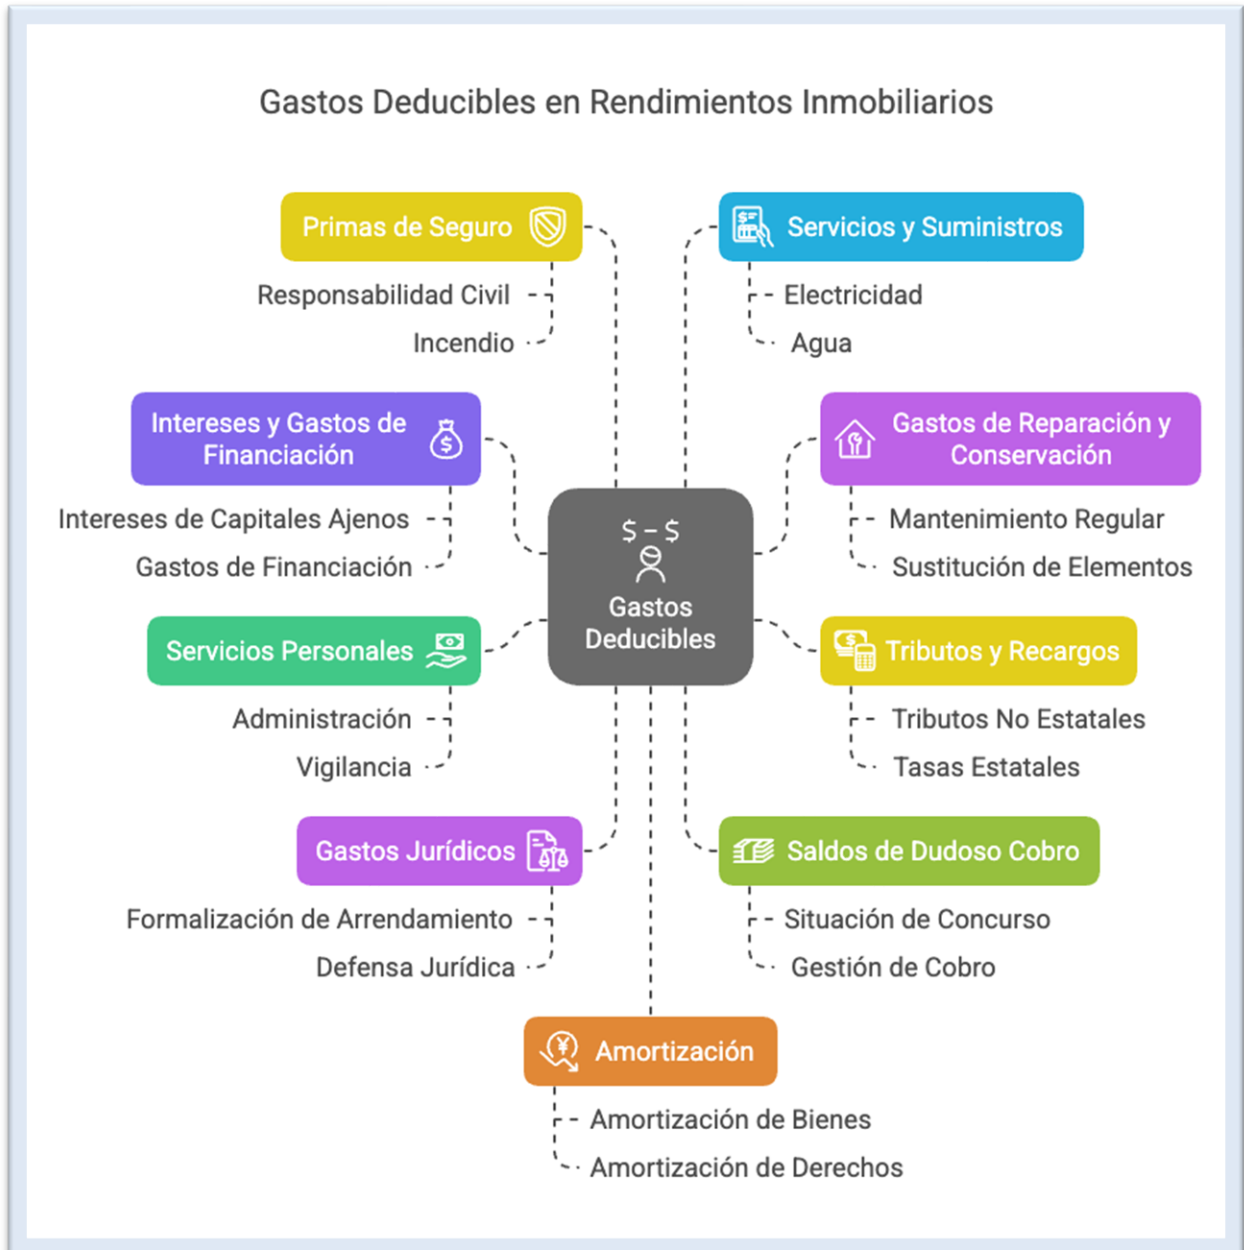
Gastos Deducibles en Rendimientos Inmobiliarios

$ - $
Gastos Deducibles

Primas de Seguro
Responsabilidad Civil
Incendio

Servicios y Suministros
Electricidad
Agua

Intereses y Gastos de Financiación
Intereses de Capitales Ajenos
Gastos de Financiación

Gastos de Reparación y Conservación
Mantenimiento Regular
Sustitución de Elementos

Servicios Personales
Administración
Vigilancia

Tributos y Recargos
Tributos No Estatales
Tasas Estatales

Gastos Jurídicos
Formalización de Arrendamiento
Defensa Jurídica

Saldos de Dudoso Cobro
Situación de Concurso
Gestión de Cobro

Amortización
Amortización de Bienes
Amortización de Derechos